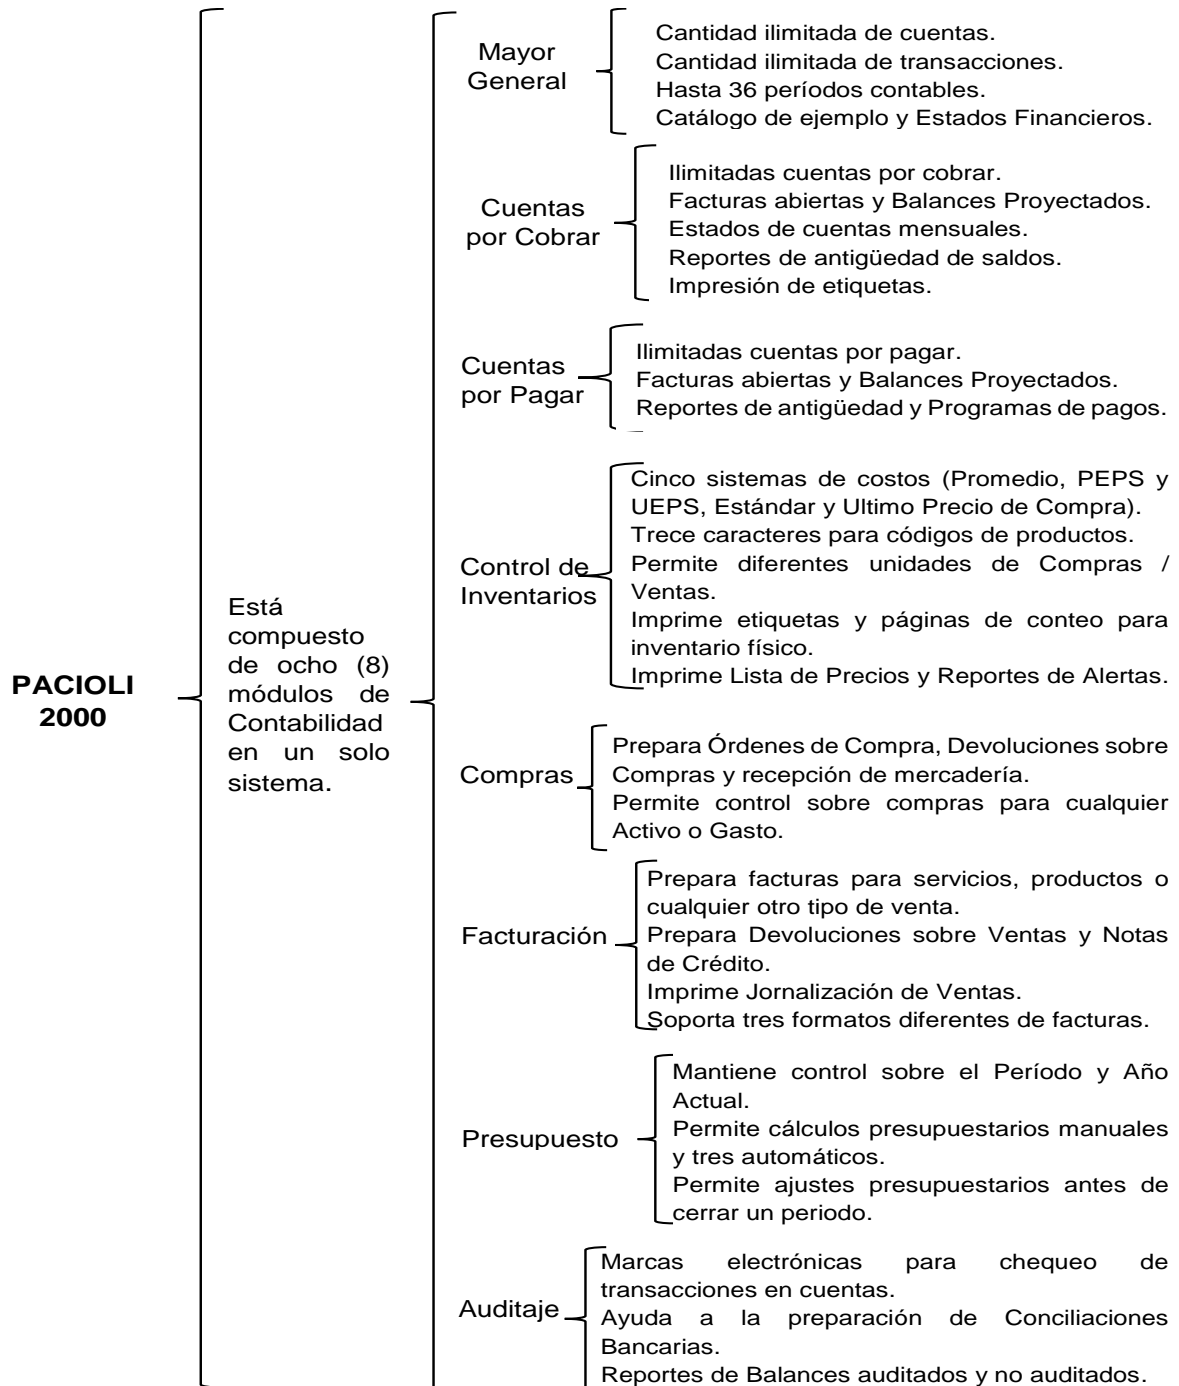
PACIOLI 2000

Está compuesto de ocho (8) módulos de Contabilidad en un solo sistema.

Mayor General

Cantidad ilimitada de cuentas.
Cantidad ilimitada de transacciones.
Hasta 36 períodos contables.
Catálogo de ejemplo y Estados Financieros.

Cuentas por Cobrar

Ilimitadas cuentas por cobrar.
Facturas abiertas y Balances Proyectados.
Estados de cuentas mensuales.
Reportes de antigüedad de saldos.
Impresión de etiquetas.

Cuentas por Pagar

Ilimitadas cuentas por pagar.
Facturas abiertas y Balances Proyectados.
Reportes de antigüedad y Programas de pagos.

Control de Inventarios

Cinco sistemas de costos (Promedio, PEPS y UEPS, Estándar y Ultimo Precio de Compra).
Trece caracteres para códigos de productos.
Permite diferentes unidades de Compras / Ventas.
Imprime etiquetas y páginas de conteo para inventario físico.
Imprime Lista de Precios y Reportes de Alertas.

Compras

Prepara Órdenes de Compra, Devoluciones sobre Compras y recepción de mercadería.
Permite control sobre compras para cualquier Activo o Gasto.

Facturación

Prepara facturas para servicios, productos o cualquier otro tipo de venta.
Prepara Devoluciones sobre Ventas y Notas de Crédito.
Imprime Jornalización de Ventas.
Soporta tres formatos diferentes de facturas.

Presupuesto

Mantiene control sobre el Período y Año Actual.
Permite cálculos presupuestarios manuales y tres automáticos.
Permite ajustes presupuestarios antes de cerrar un periodo.

Auditaje

Marcas electrónicas para chequeo de transacciones en cuentas.
Ayuda a la preparación de Conciliaciones Bancarias.
Reportes de Balances auditados y no auditados.